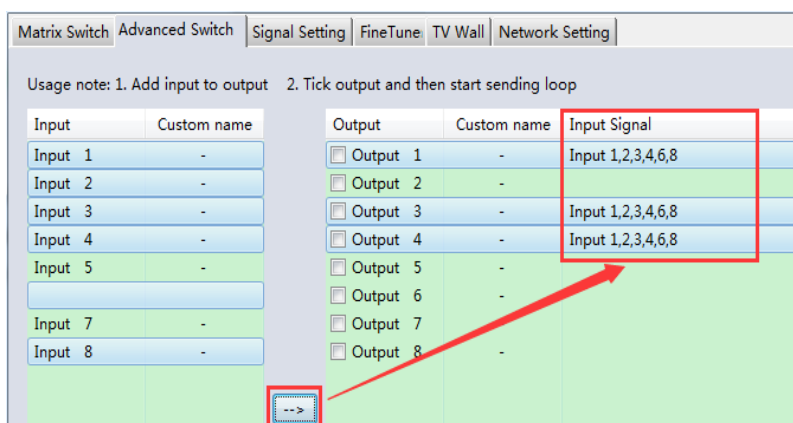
Matrix Switch | Advanced Switch | Signal Setting | FineTune | TV Wall | Network Setting

Usage note: 1. Add input to output 2. Tick output and then start sending loop

| Input | Custom name |
|---|---|
| Input 1 | - |
| Input 2 | - |
| Input 3 | - |
| Input 4 | - |
| Input 5 | - |
| | |
| Input 7 | - |
| Input 8 | - |

| Output | Custom name | Input Signal |
|---|---|---|
| Output 1 | - | Input 1,2,3,4,6,8 |
| Output 2 | - | |
| Output 3 | - | Input 1,2,3,4,6,8 |
| Output 4 | - | Input 1,2,3,4,6,8 |
| Output 5 | - | |
| Output 6 | - | |
| Output 7 | - | |
| Output 8 | - | |

-->